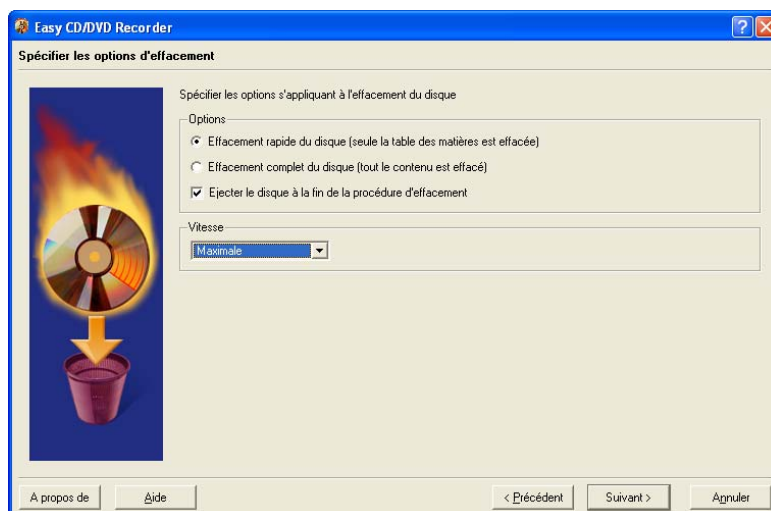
Easy CD/DVD Recorder

Spécifier les options d'effacement

Spécifier les options s'appliquant à l'effacement du disque

Options

Effacement rapide du disque (seule la table des matières est effacée)

Effacement complet du disque (tout le contenu est effacé)

Ejecter le disque à la fin de la procédure d'effacement

Vitesse

Maximale

A propos de

Aide

< Précédent

Suivant >

Annuler